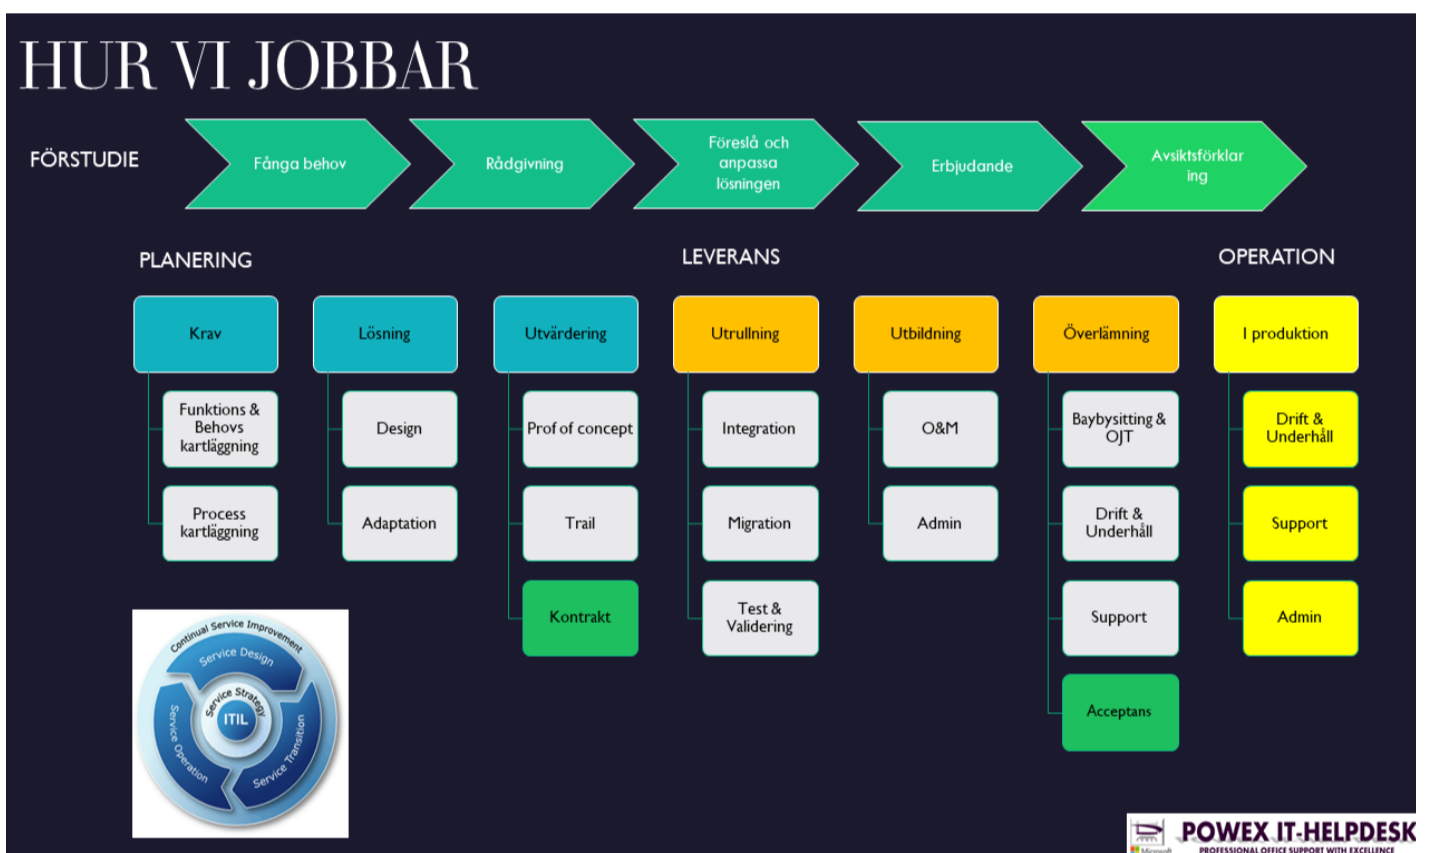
HUR VI JOBBAR

FÖRSTUDIE

Fånga behov

Rådgivning

Föreslå och anpassa lösningen

Erbjudande

Avsiktsförklar ing

PLANERING

LEVERANS

OPERATION

Krav

Funktions & Behovs kartläggning

Process kartläggning

Lösning

Design

Adaptation

Utvärdering

Prof of concept

Trail

Kontrakt

Utrullning

Integration

Migration

Test & Validering

Utbildning

O&M

Admin

Överlämning

Baybysitting & OJT

Drift & Underhåll

Support

Acceptans

I produktion

Drift & Underhåll

Support

Admin

Continual Service Improvement

Service Design

Service Strategy

ITIL

Service Operation

Service Transition

POWEX IT-HELPDESK

PROFESSIONAL OFFICE SUPPORT WITH EXCELLENCE